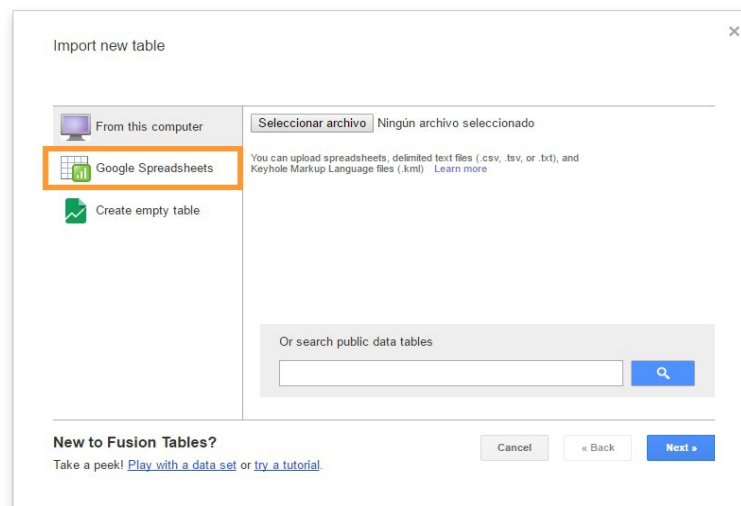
Import new table

×

From this computer

Google Spreadsheets

Create empty table

Seleccionar archivo Ningún archivo seleccionado

You can upload spreadsheets, delimited text files (.csv, .tsv, or .txt), and Keyhole Markup Language files (.kml) Learn more

Or search public data tables

New to Fusion Tables?

Take a peek! Play with a data set or try a tutorial.

Cancel

« Back

Next »